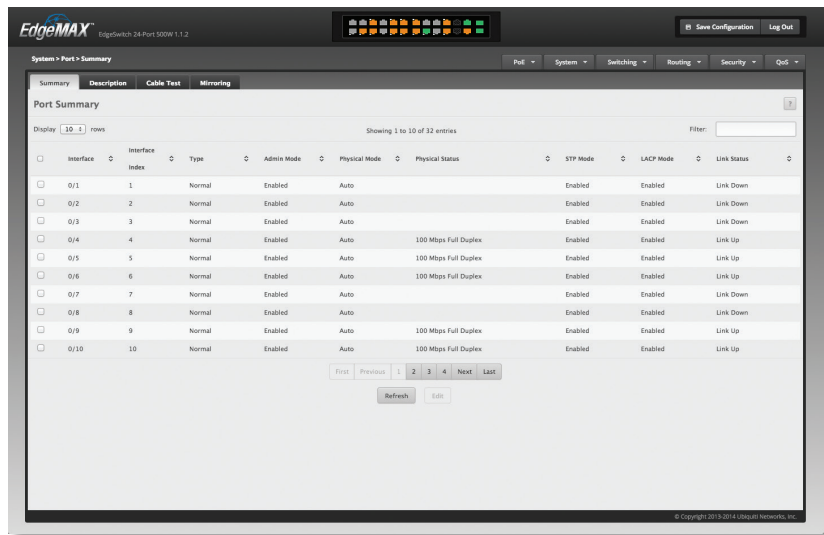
EdgeMAX™ EdgeSwitch 24-Port 500W 1.1.2

Save Configuration Log Out

System > Port > Summary

PoE System Switching Routing Security QoS

Summary Description Cable Test Mirroring

Port Summary

?

Display 10 rows

Showing 1 to 10 of 32 entries

Filter:

| | Interface | Interface Index | Type | Admin Mode | Physical Mode | Physical Status | STP Mode | LACP Mode | Link Status |
|---|---|---|---|---|---|---|---|---|---|
| | 0/1 | 1 | Normal | Enabled | Auto | | Enabled | Enabled | Link Down |
| | 0/2 | 2 | Normal | Enabled | Auto | | Enabled | Enabled | Link Down |
| | 0/3 | 3 | Normal | Enabled | Auto | | Enabled | Enabled | Link Down |
| | 0/4 | 4 | Normal | Enabled | Auto | 100 Mbps Full Duplex | Enabled | Enabled | Link Up |
| | 0/5 | 5 | Normal | Enabled | Auto | 100 Mbps Full Duplex | Enabled | Enabled | Link Up |
| | 0/6 | 6 | Normal | Enabled | Auto | 100 Mbps Full Duplex | Enabled | Enabled | Link Up |
| | 0/7 | 7 | Normal | Enabled | Auto | | Enabled | Enabled | Link Down |
| | 0/8 | 8 | Normal | Enabled | Auto | | Enabled | Enabled | Link Down |
| | 0/9 | 9 | Normal | Enabled | Auto | 100 Mbps Full Duplex | Enabled | Enabled | Link Up |
| | 0/10 | 10 | Normal | Enabled | Auto | 100 Mbps Full Duplex | Enabled | Enabled | Link Up |

First Previous 1 2 3 4 Next Last

Refresh Edit

© Copyright 2013-2014 Ubiquiti Networks, Inc.